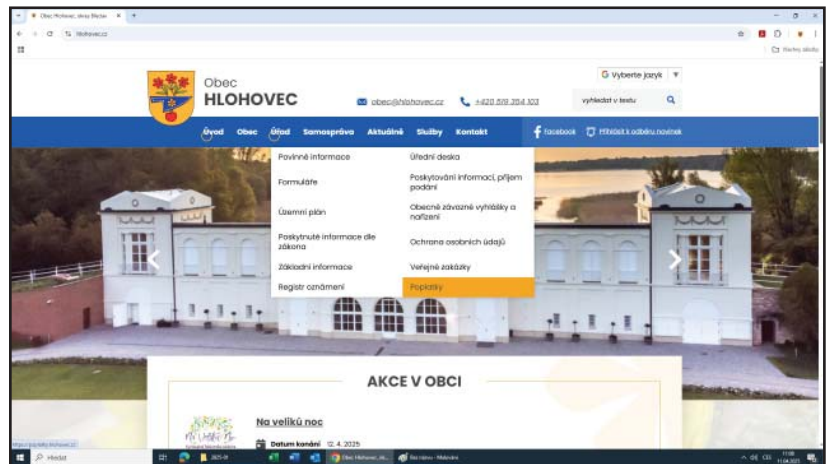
Obec Hlohovec, okres Břeclav

hlohovec.cz

Všechny záložky

Obec
HLOHOVEC

obec@hlohovec.cz

+420 519 354 103

Vyberte jazyk

vyhledat v textu

Úvod Obec Úřad Samospráva Aktuálně Služby Kontakt

Facebook

Přihlásit k odběru novinek

Povinné informace

Úřední deska

Formuláře

Poskytování informací, příjem podání

Územní plán

Obecně závazné vyhlášky a nařízení

Poskytnuté informace dle zákona

Ochrana osobních údajů

Základní informace

Veřejné zakázky

Registr oznámení

Poplatky

AKCE V OBCI

Na velikú noc

Datum konání 12. 4. 2025

https://poplatky.hlohovec.cz

Hledat

11:08
11.04.2025